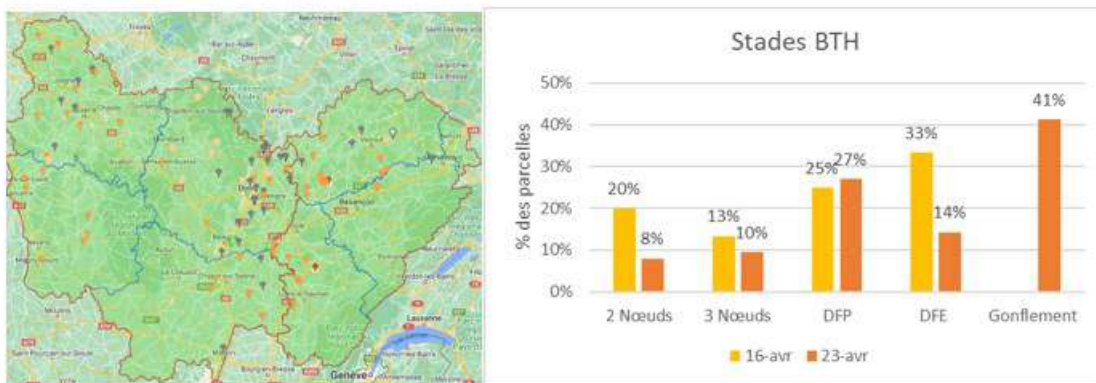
Dijon
Besançon
Lausanne
Genève

Stades BTH

% des parcelles

| | 16-avr | 23-avr |
|---|---|---|
| 2 Nœuds | 20% | 8% |
| 3 Nœuds | 13% | 10% |
| DFP | 25% | 27% |
| DFE | 33% | 14% |
| Gonflement | | 41% |

50%
40%
30%
20%
10%
0%

16-avr 23-avr